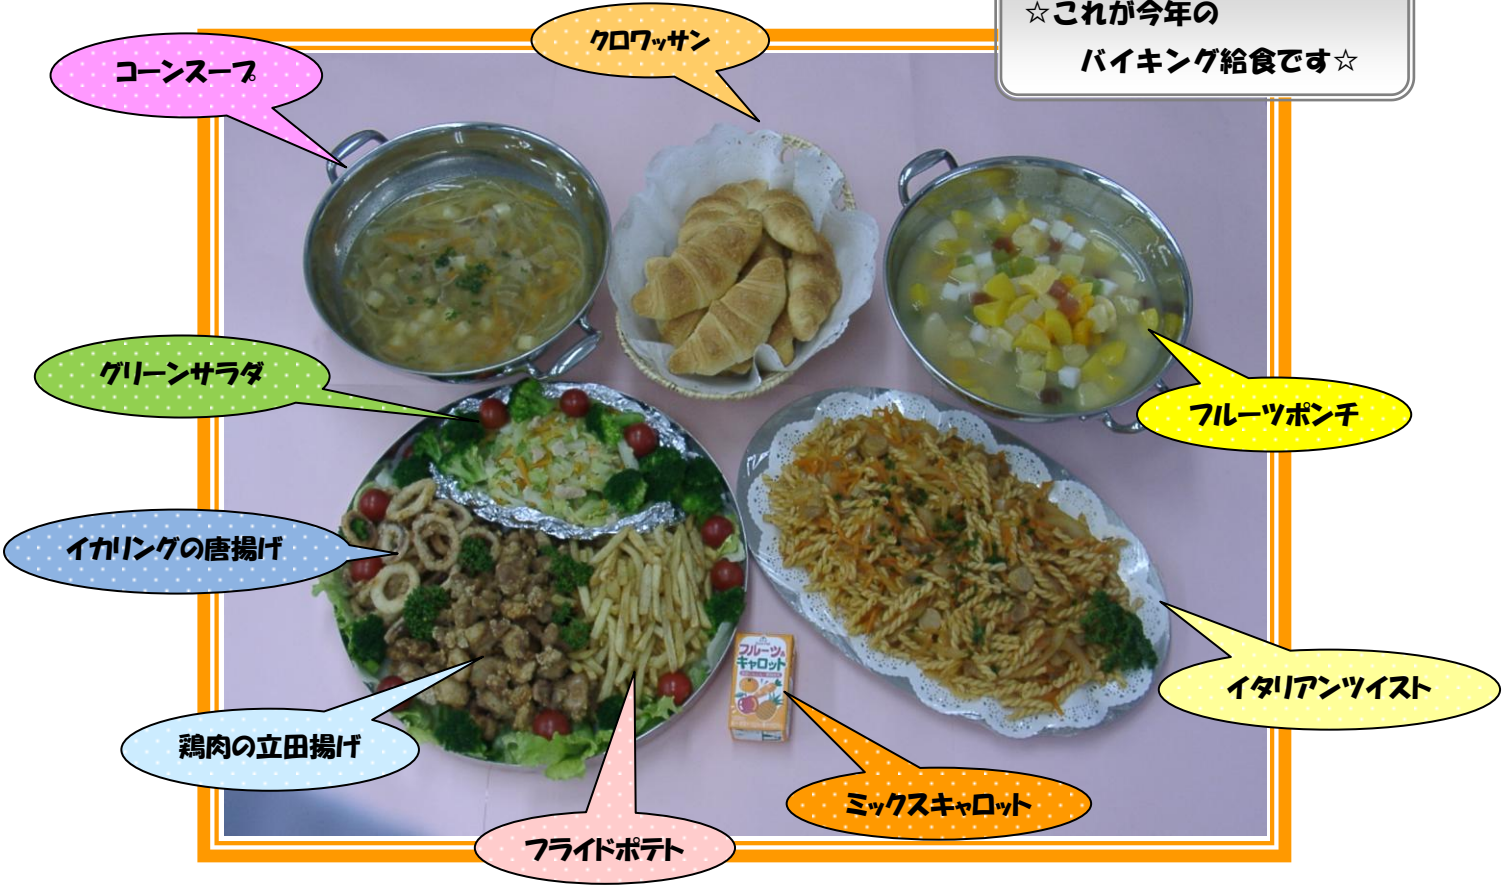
☆これが今年の
バイキング給食です☆

コーンスープ

クロワッサン

フルーツポンチ

グリーンサラダ

イカリングの唐揚げ

鶏肉の立田揚げ

フライドポテト

フルーツ&キャロット

ミックスキャロット

イタリアンツイスト